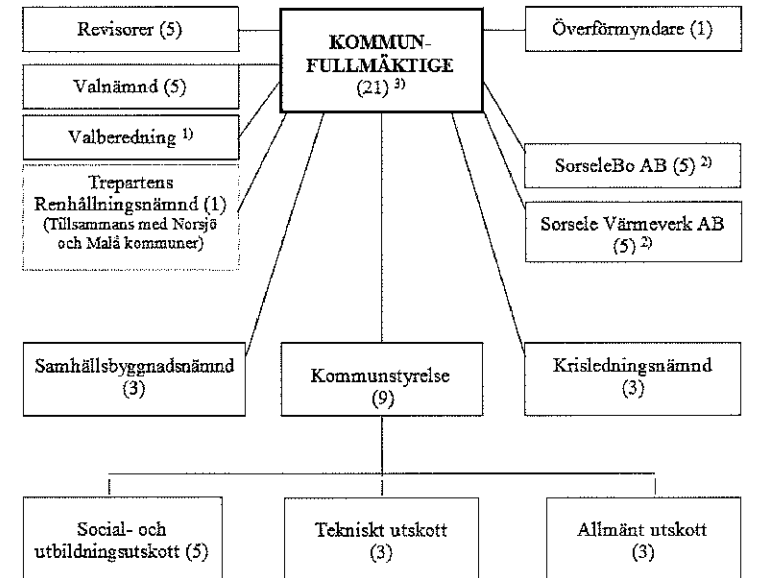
Revisorer (5)

KOMMUN-FULLMÄKTIGE (21) $^{3)}$

Överförmyndare (1)

Valnämnd (5)

Valberedning $^{1)}$

Trepartens Renhållningsnämnd (1) (Tillsammans med Norsjö och Malå kommuner)

SorseleBo AB (5) $^{2)}$

Sorsele Värmeverk AB (5) $^{2)}$

Samhällsbyggnadsnämnd (3)

Kommunstyrelse (9)

Krisledningsnämnd (3)

Social- och utbildningsutskott (5)

Tekniskt utskott (3)

Allmänt utskott (3)